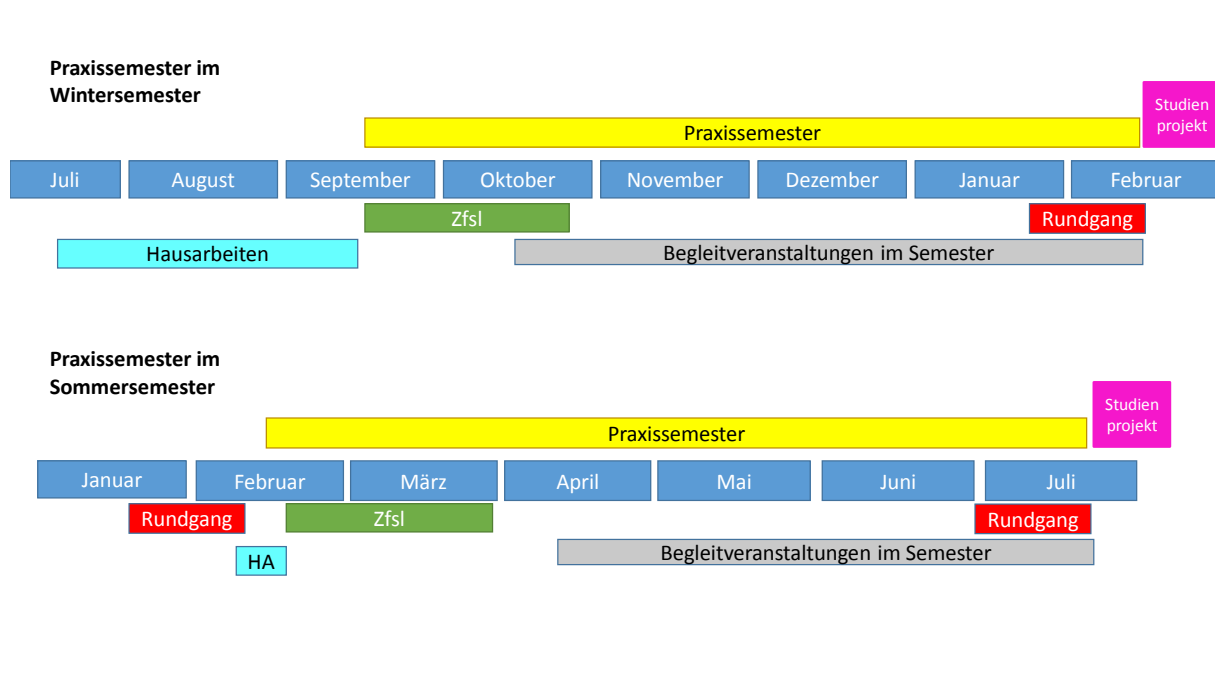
Praxissemester im Wintersemester

Studien projekt

Praxissemester

Juli
August
September
Oktober
November
Dezember
Januar
Februar

Zfsl
Rundgang

Hausarbeiten
Begleitveranstaltungen im Semester

Praxissemester im Sommersemester

Studien projekt

Praxissemester

Januar
Februar
März
April
Mai
Juni
Juli

Rundgang
Zfsl
Rundgang

HA
Begleitveranstaltungen im Semester